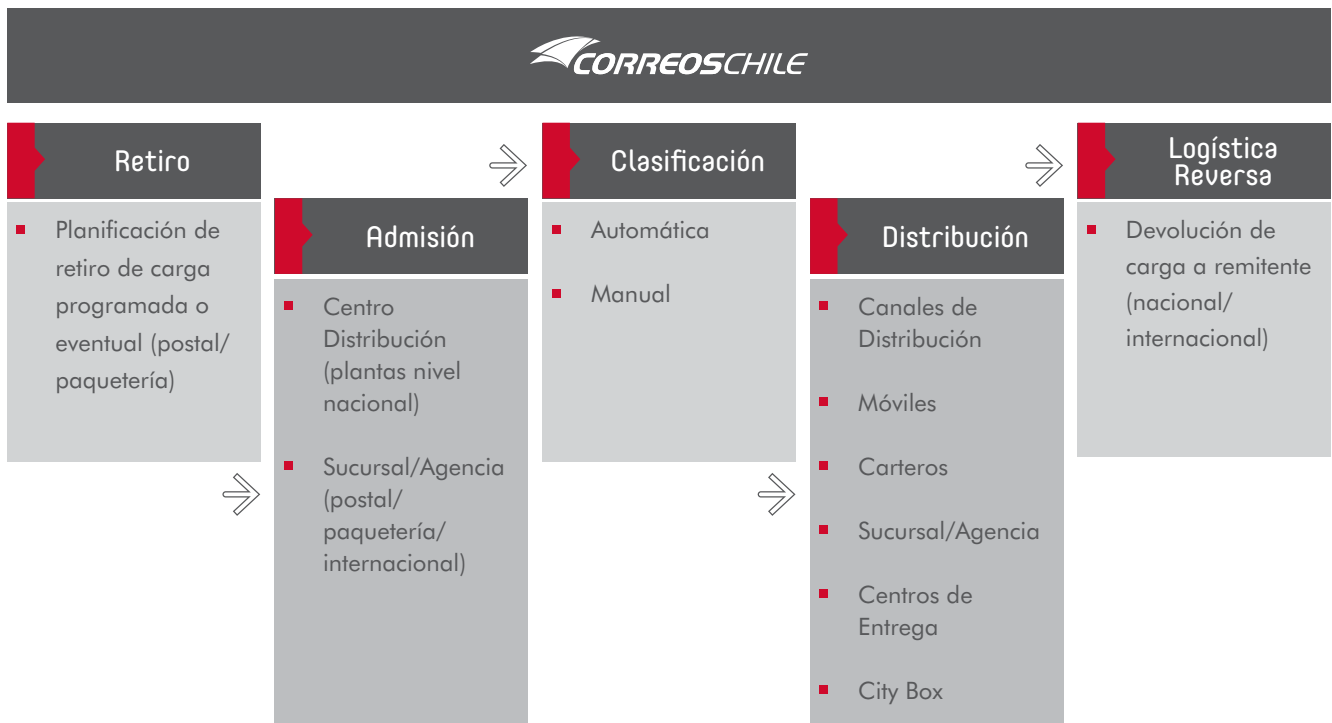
CORREOSCHILE

Retiro

- Planificación de retiro de carga programada o eventual (postal/ paquetería)

Admisión

- Centro Distribución (plantas nivel nacional)
- Sucursal/Agencia (postal/ paquetería/ internacional)

Clasificación

- Automática
- Manual

Distribución

- Canales de Distribución
- Móviles
- Carteros
- Sucursal/Agencia
- Centros de Entrega
- City Box

Logística Reversa

- Devolución de carga a remitente (nacional/ internacional)